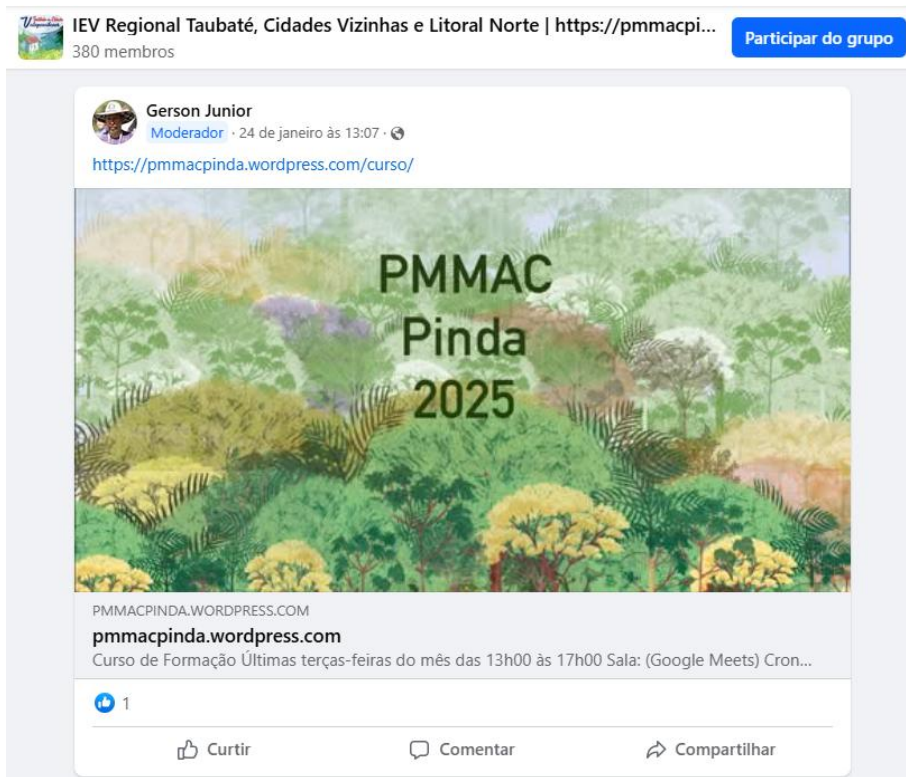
IEV Regional Taubaté, Cidades Vizinhas e Litoral Norte | https://pmmacpi...
380 membros

Participar do grupo

Gerson Junior
Moderador · 24 de janeiro às 13:07 ·

https://pmmacpinda.wordpress.com/curso/

PMMAC
Pinda
2025

PMMACPINDA.WORDPRESS.COM
pmmacpinda.wordpress.com
Curso de Formação Últimas terças-feiras do mês das 13h00 às 17h00 Sala: (Google Meets) Cron...

1

Curtir
Comentar
Compartilhar